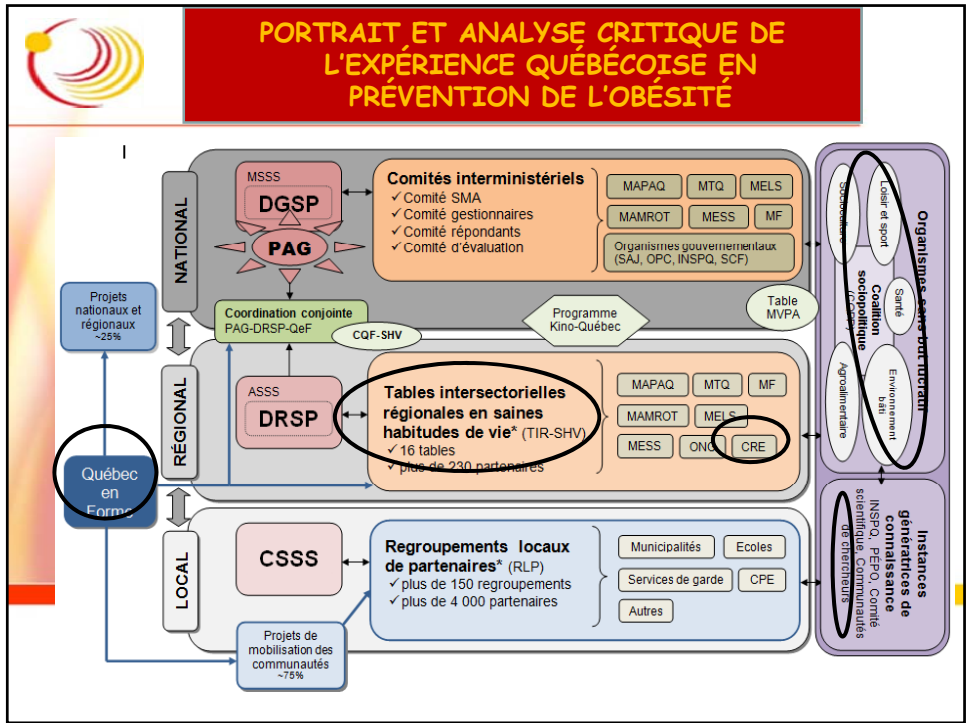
PORTRAIT ET ANALYSE CRITIQUE DE L'EXPÉRIENCE QUÉBÉCOISE EN PRÉVENTION DE L'OBÉSITÉ

NATIONAL

MSSS
DGSP
PAG

Comités interministériels
✓ Comité SMA
✓ Comité gestionnaires
✓ Comité répondants
✓ Comité d'évaluation

MAPAQ
MTQ
MELS
MAMROT
MESS
MF
Organismes gouvernementaux (SAJ, OPC, INSPQ, SCF)

Projets nationaux et régionaux ~25%

Coordination conjointe PAG-DRSP-QeF

CQF-SHV

Programme Kino-Québec

Table MVPA

RÉGIONAL

ASSS
DRSP

Tables intersectorielles régionales en saines habitudes de vie* (TIR-SHV)
✓ 16 tables
✓ plus de 230 partenaires

MAPAQ
MTQ
MF
MAMROT
MELS
MESS
ONC
CRE

Québec en Forme

LOCAL

CSSS

Regroupements locaux de partenaires* (RLP)
✓ plus de 150 regroupements
✓ plus de 4 000 partenaires

Municipalités
Écoles
Services de garde
CPE
Autres

Projets de mobilisation des communautés ~75%

Organismes sans but lucratif
Loisir et sport
Coalition sociopolitique (CQPP)
Santé
Agroalimentaire
Environnement bâti

Instances génératrices de connaissance
INSPQ, PEPO, Comité scientifique, Communautés de chercheurs